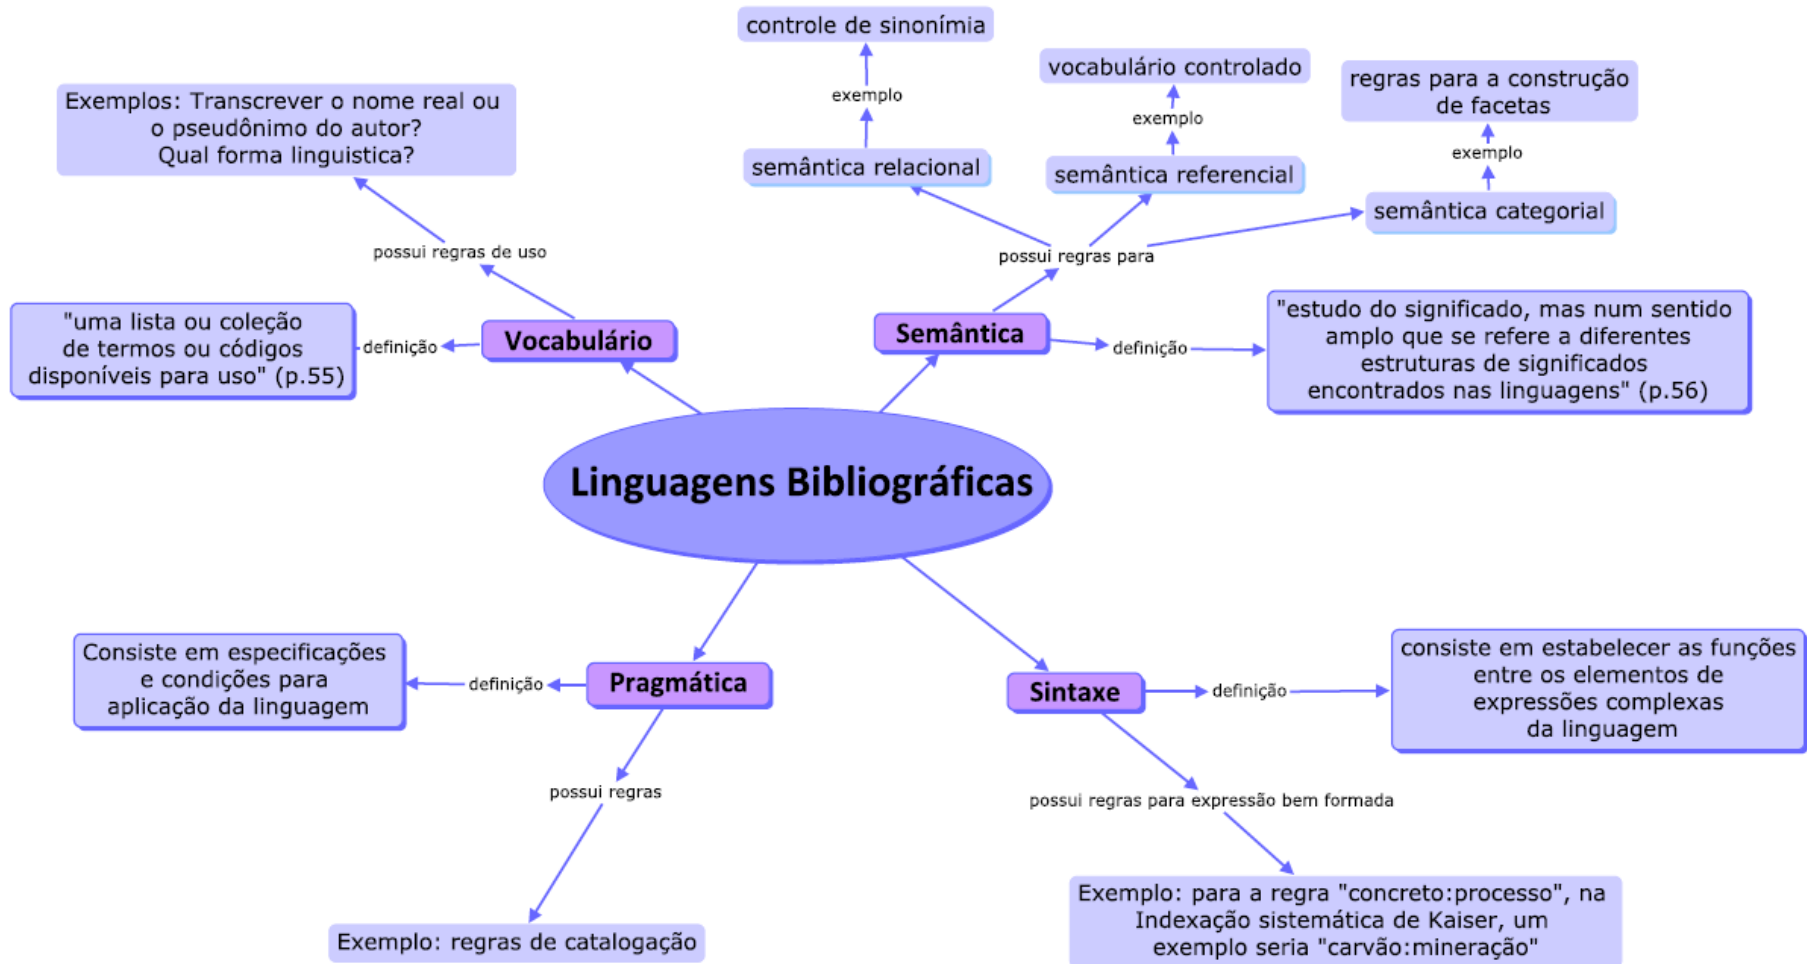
controle de sinonímia

exemplo

semântica relacional

vocabulário controlado

exemplo

semântica referencial

regras para a construção de facetas

exemplo

semântica categorial

Exemplos: Transcrever o nome real ou o pseudônimo do autor? Qual forma linguistica?

possui regras de uso

possui regras para

"uma lista ou coleção de termos ou códigos disponíveis para uso" (p.55)

definição

Vocabulário

Semântica

definição

"estudo do significado, mas num sentido amplo que se refere a diferentes estruturas de significados encontrados nas linguagens" (p.56)

Linguagens Bibliográficas

Consiste em especificações e condições para aplicação da linguagem

definição

Pragmática

Sintaxe

definição

consiste em estabelecer as funções entre os elementos de expressões complexas da linguagem

possui regras

possui regras para expressão bem formada

Exemplo: regras de catalogação

Exemplo: para a regra "concreto:processo", na Indexação sistemática de Kaiser, um exemplo seria "carvão:mineração"